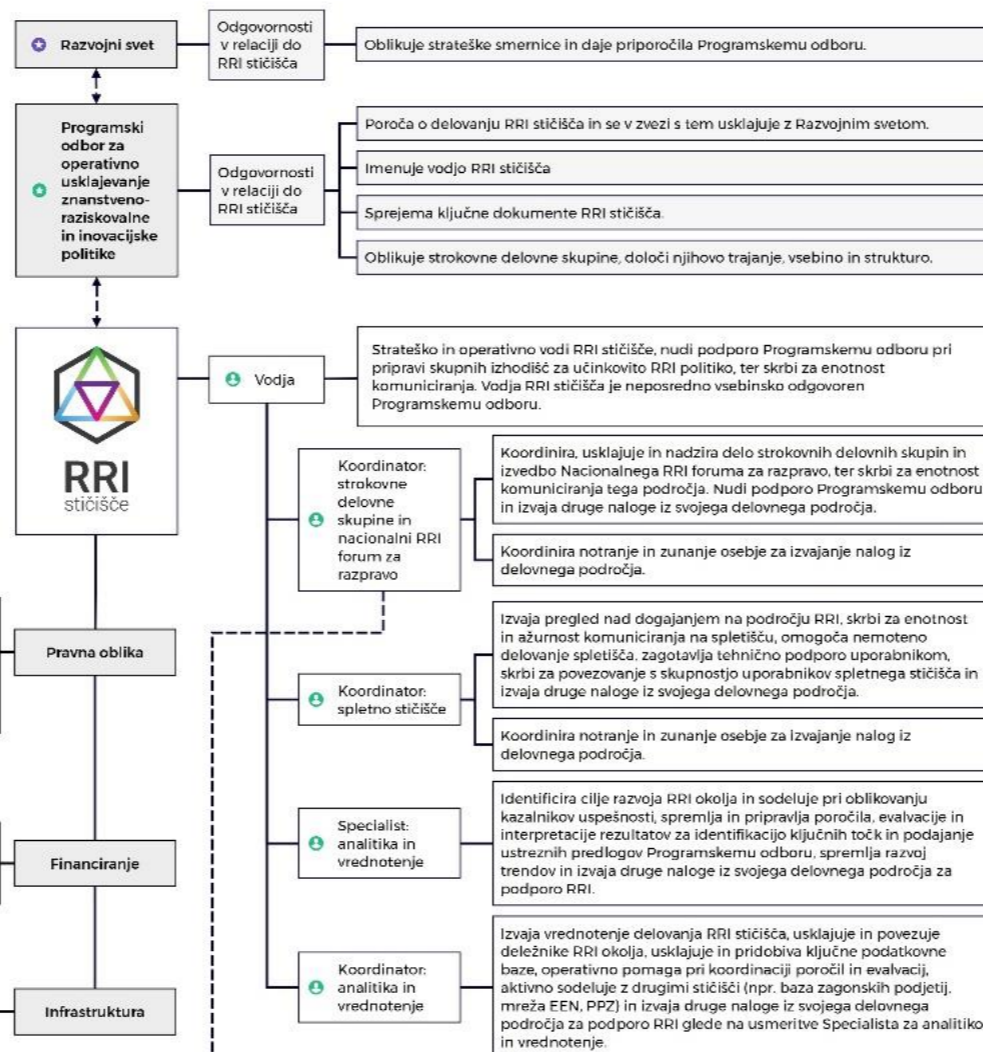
Razvojni svet

Odgovornosti v relaciji do RRI stičišča

Oblikuje strateške smernice in daje priporočila Programskemu odboru.

Programski odbor za operativno usklajevanje znanstveno-raziskovalne in inovacijske politike

Odgovornosti v relaciji do RRI stičišča

Poroča o delovanju RRI stičišča in se v zvezi s tem usklajuje z Razvojnim svetom.

Imenuje vodjo RRI stičišča

Sprejema ključne dokumente RRI stičišča.

Oblikuje strokovne delovne skupine, določi njihovo trajanje, vsebino in strukturo.

RRI stičišče

Vodja

Strateško in operativno vodi RRI stičišče, nudi podporo Programskemu odboru pri pripravi skupnih izhodišč za učinkovito RRI politiko, ter skrbi za enotnost komuniciranja. Vodja RRI stičišča je neposredno vsebinsko odgovoren Programskemu odboru.

Koordinator: strokovne delovne skupine in nacionalni RRI forum za razpravo

Koordinira, usklajuje in nadzira delo strokovnih delovnih skupin in izvedbo Nacionalnega RRI foruma za razpravo, ter skrbi za enotnost komuniciranja tega področja. Nudi podporo Programskemu odboru in izvaja druge naloge iz svojega delovnega področja.

Koordinira notranje in zunanje osebje za izvajanje nalog iz delovnega področja.

Pravna oblika

Koordinator: spletno stičišče

Izvaja pregled nad dogajanjem na področju RRI, skrbi za enotnost in ažurnost komuniciranja na spletišču, omogoča nemoteno delovanje spletišča, zagotavlja tehnično podporo uporabnikom, skrbi za povezovanje s skupnostjo uporabnikov spletnega stičišča in izvaja druge naloge iz svojega delovnega področja.

Koordinira notranje in zunanje osebje za izvajanje nalog iz delovnega področja.

Financiranje

Specialist: analitika in vrednotenje

Identificira cilje razvoja RRI okolja in sodeluje pri oblikovanju kazalnikov uspešnosti, spremlja in pripravlja poročila, evalvacije in interpretacije rezultatov za identifikacijo ključnih točk in podajanje ustreznih predlogov Programskemu odboru, spremlja razvoj trendov in izvaja druge naloge iz svojega delovnega področja za podporo RRI.

Infrastruktura

Koordinator: analitika in vrednotenje

Izvaja vrednotenje delovanja RRI stičišča, usklajuje in povezuje deležnike RRI okolja, usklajuje in pridobiva ključne podatkovne baze, operativno pomaga pri koordinaciji poročil in evalvacij, aktivno sodeluje z drugimi stičišči (npr. baza zagonskih podjetij, mreža EEN, PPZ) in izvaja druge naloge iz svojega delovnega področja za podporo RRI glede na usmeritve Specialista za analitiko in vrednotenje.